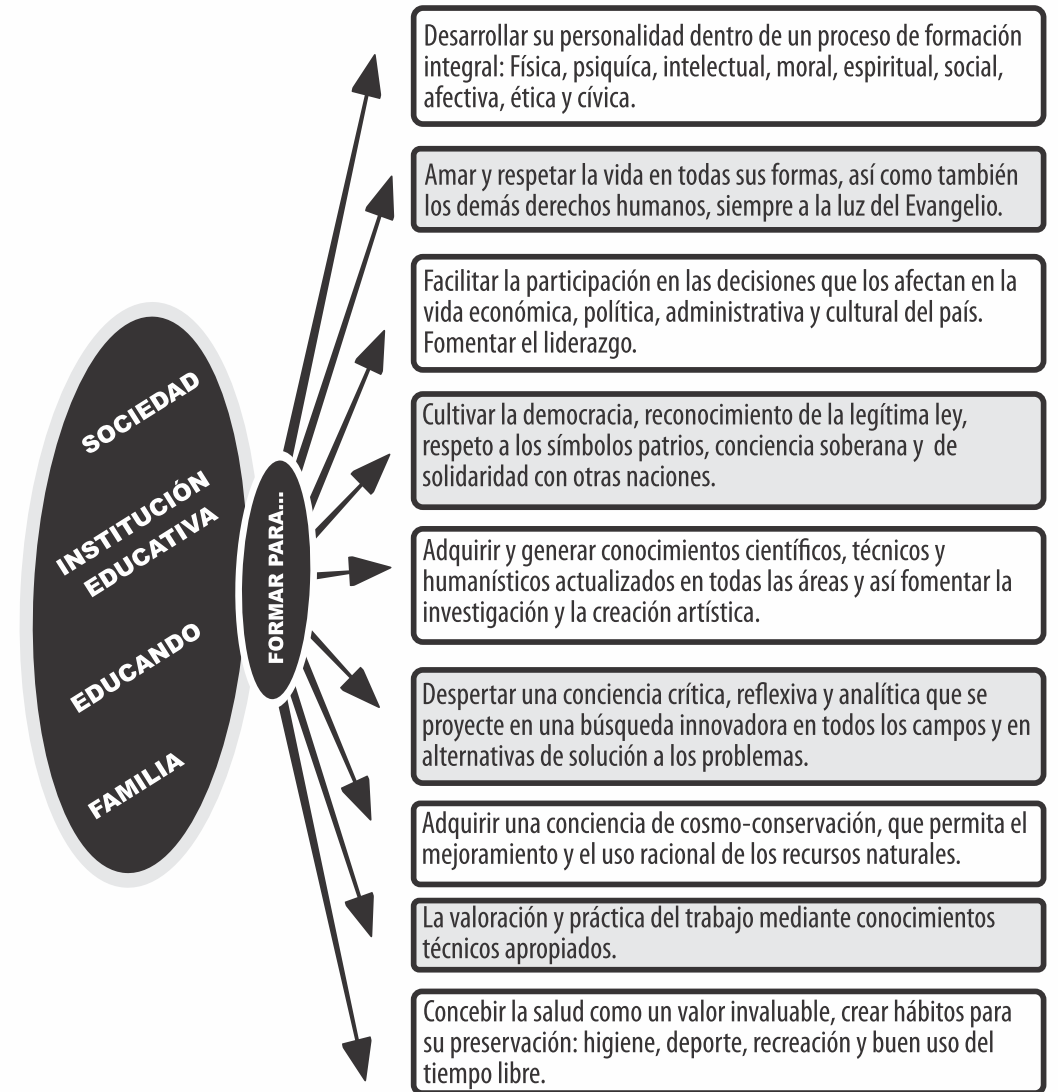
SOCIEDAD

INSTITUCIÓN EDUCATIVA

EDUCANDO

FAMILIA

FORMAR PARA...

Desarrollar su personalidad dentro de un proceso de formación integral: Física, psiquíca, intelectual, moral, espiritual, social, afectiva, ética y cívica.

Amar y respetar la vida en todas sus formas, así como también los demás derechos humanos, siempre a la luz del Evangelio.

Facilitar la participación en las decisiones que los afectan en la vida económica, política, administrativa y cultural del país. Fomentar el liderazgo.

Cultivar la democracia, reconocimiento de la legítima ley, respeto a los símbolos patrios, conciencia soberana y de solidaridad con otras naciones.

Adquirir y generar conocimientos científicos, técnicos y humanísticos actualizados en todas las áreas y así fomentar la investigación y la creación artística.

Despertar una conciencia crítica, reflexiva y analítica que se proyecte en una búsqueda innovadora en todos los campos y en alternativas de solución a los problemas.

Adquirir una conciencia de cosmo-conservación, que permita el mejoramiento y el uso racional de los recursos naturales.

La valoración y práctica del trabajo mediante conocimientos técnicos apropiados.

Concebir la salud como un valor invaluable, crear hábitos para su preservación: higiene, deporte, recreación y buen uso del tiempo libre.